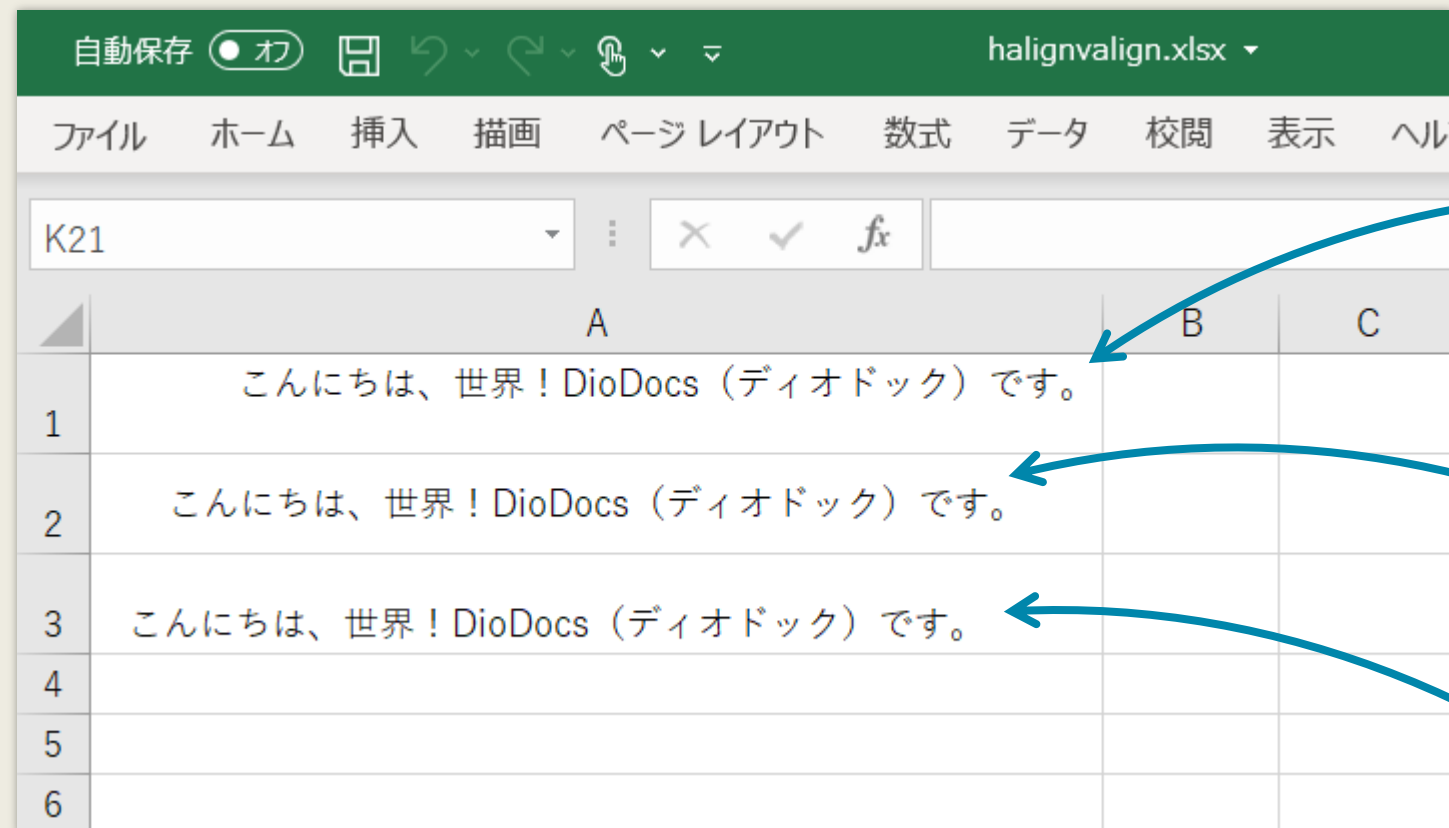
自動保存 オフ

halignvalign.xlsx

ファイル ホーム 挿入 描画 ページ レイアウト 数式 データ 校閲 表示 ヘル

K21

$f_x$

| | A | B | C |
|---|---|---|---|
| 1 | こんにちは、世界！DioDocs（ディオドック）です。 | | |
| 2 | こんにちは、世界！DioDocs（ディオドック）です。 | | |
| 3 | こんにちは、世界！DioDocs（ディオドック）です。 | | |
| 4 | | | |
| 5 | | | |
| 6 | | | |